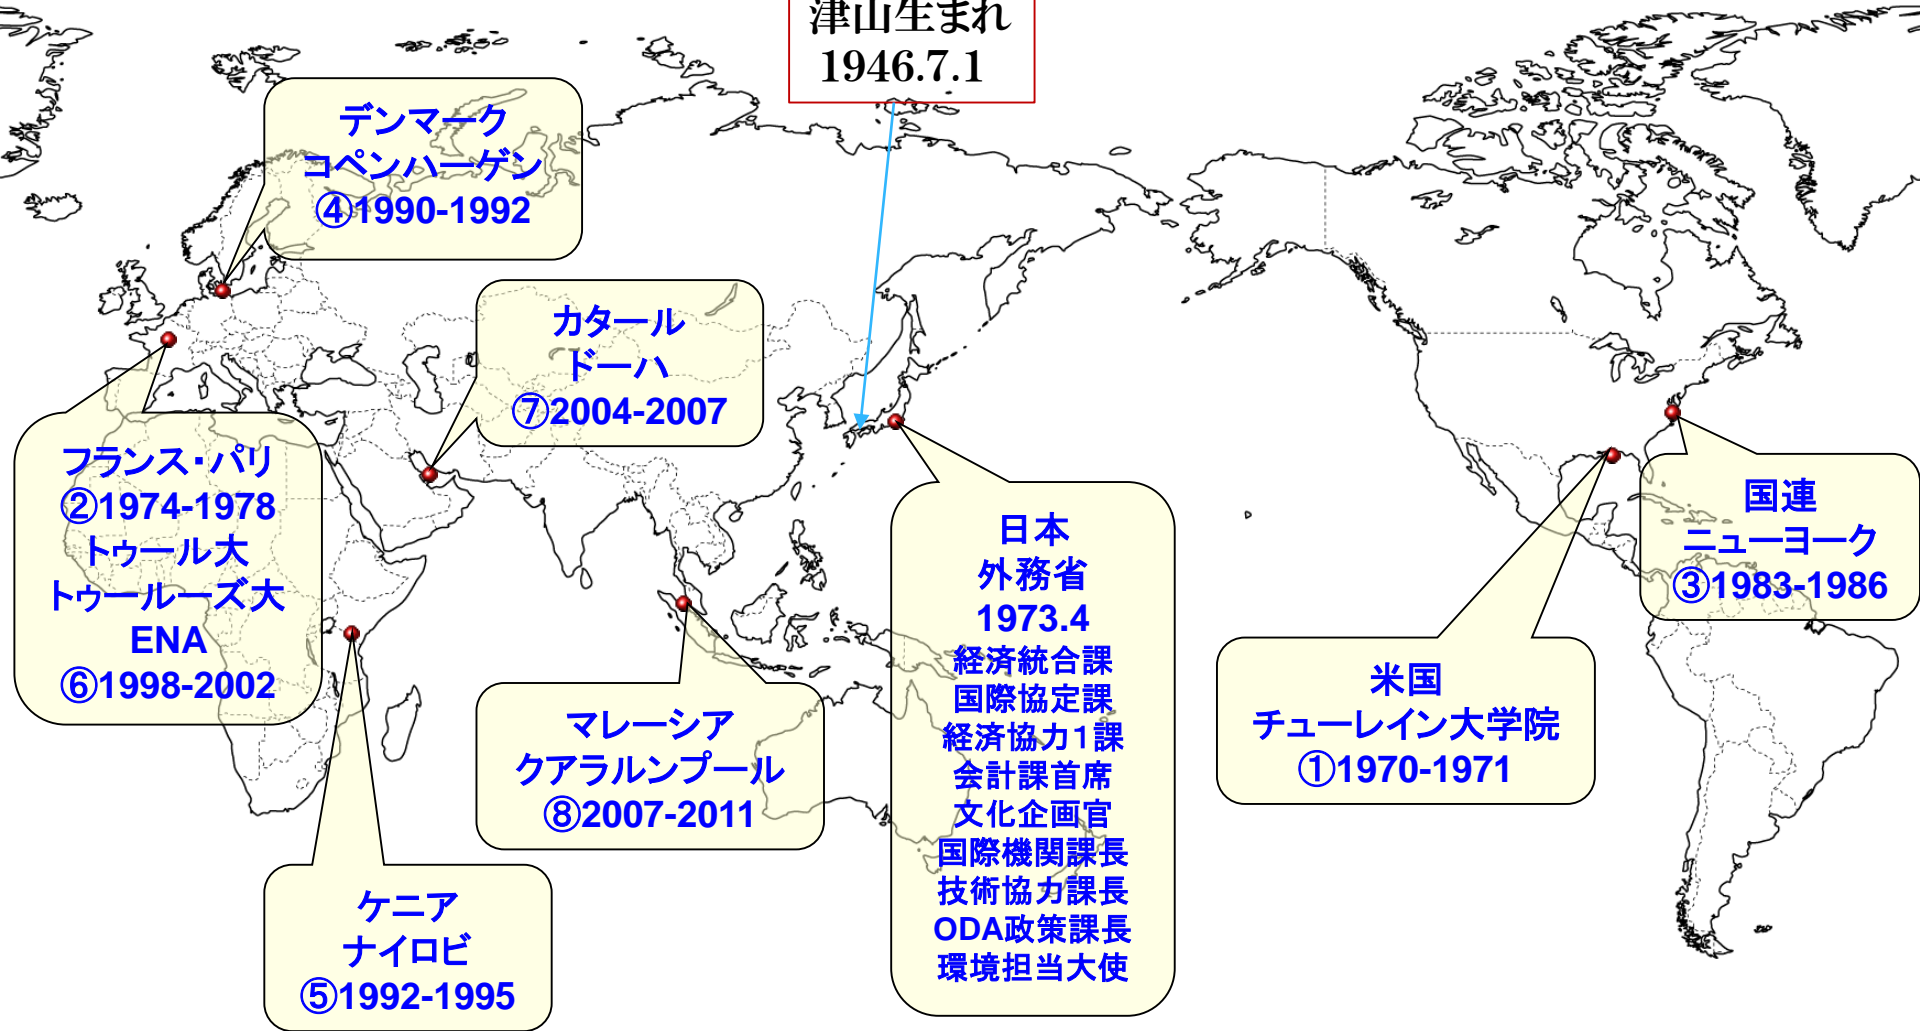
津山生まれ
1946.7.1

デンマーク
コペンハーゲン
④1990-1992

カタール
ドーハ
⑦2004-2007

フランス・パリ
②1974-1978
トゥール大
トゥールーズ大
ENA
⑥1998-2002

日本
外務省
1973.4
経済統合課
国際協定課
経済協力1課
会計課首席
文化企画官
国際機関課長
技術協力課長
ODA政策課長
環境担当大使

国連
ニューヨーク
③1983-1986

米国
チューレイン大学院
①1970-1971

マレーシア
クアラルンプール
⑧2007-2011

ケニア
ナイロビ
⑤1992-1995